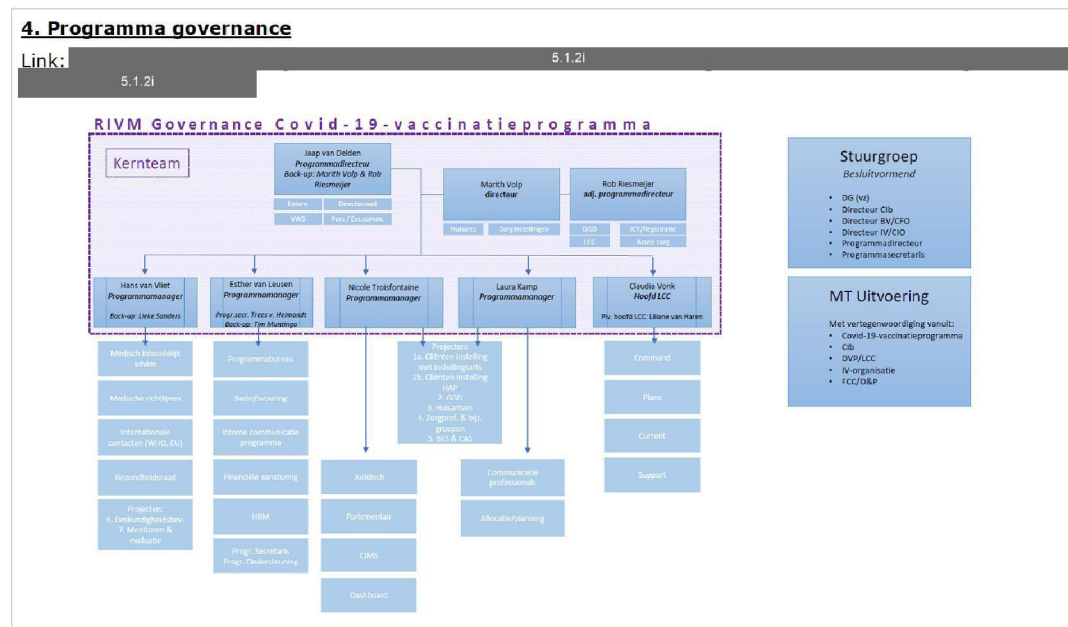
4. Programma governance

Link: 5.1.2i

5.1.2i

RIVM Governance Covid-19-vaccinatieprogramma

Kernteam

Jaap van Delden
Programmadirecteur
Back-up: Marith Volp & Rob Riesmeijer

Externe | Directieraad
VWS | Pers / Ext.comm.

Marith Volp
directeur

Rob Riesmeijer
adj. programmadirecteur

Huisarts | Zorginstellingen

GGD | ICT/Registratie
LCC | Aanlevering

Hans van Vliet
Programmamanager
Back-up: Lieke Sanders

Esther van Leusen
Programmamanager
Progr.secr. Trees v. Helmondt
Back-up: Tim Muntinga

Nicole Trobisfontaine
Programmamanager

Laura Kamp
Programmamanager

Claudia Vonk
Hoofd LCC
Plv. hoofd LCC: Liliane van Haren

Medisch inhoudelijk advies

Medische richtlijnen

Internationale contacten (WHO, EU)

Gezondheidsraad

Projecten:
6. Deskundigheidsbev.
7. Monitoren & evaluatie

Programmabureau

Bedrijfsvoering

Interne communicatie programma

Financiële aansturing

HRM

Progr. Secretaris
Progr. Ondersteuning

Projecten:
1a. Cliënten instelling met instellingsarts
1b. Cliënten instelling HAP
2. GGD
3. Huisartsen
4. Zorgprof. & bijz. groepen
5. BES & CAS

Juridisch

Parlementair

CIMS

Dashboard

Communicatie professionals

Allocatie/planning

Command

Plans

Current

Support

Stuurgroep
Besluitvormend

DG (vz)
Directeur CIb
Directeur BV/CFO
Directeur IV/CIO
Programmadirecteur
Programmasecretaris

MT Uitvoering

Met vertegenwoordiging vanuit:
Covid-19-vaccinatieprogramma
CIb
DVP/LCC
IV-organisatie
FCC/O&P